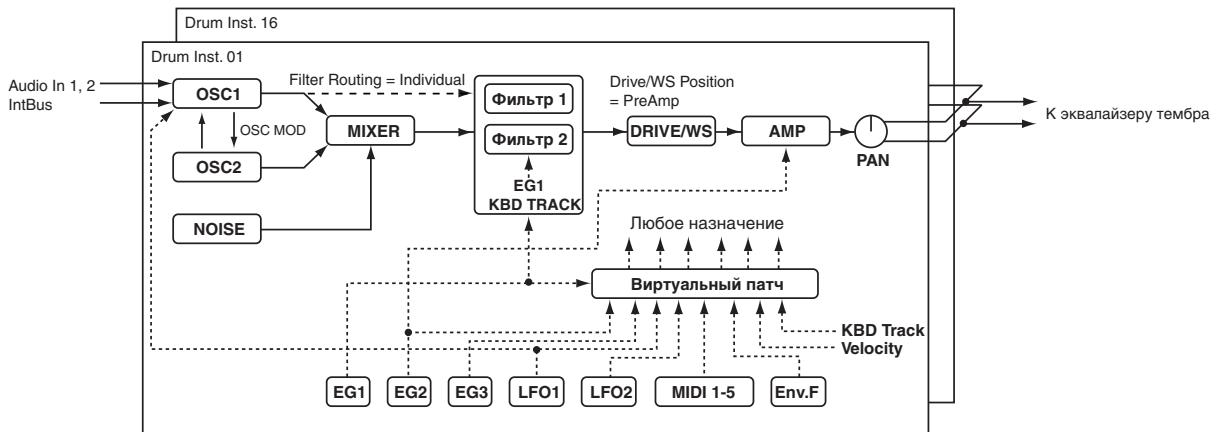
Drum Inst. 16

Drum Inst. 01

Audio In 1, 2
IntBus

OSC1

Filter Routing = Individual

OSC MOD

OSC2

MIXER

NOISE

Фильтр 1

Фильтр 2

EG1
KBD TRACK

Drive/WS Position
= PreAmp

DRIVE/WS

AMP

PAN

К эквалайзеру тембра

Любое назначение

Виртуальный патч

KBD Track
Velocity

EG1
EG2
EG3
LFO1
LFO2
MIDI 1-5
Env.F